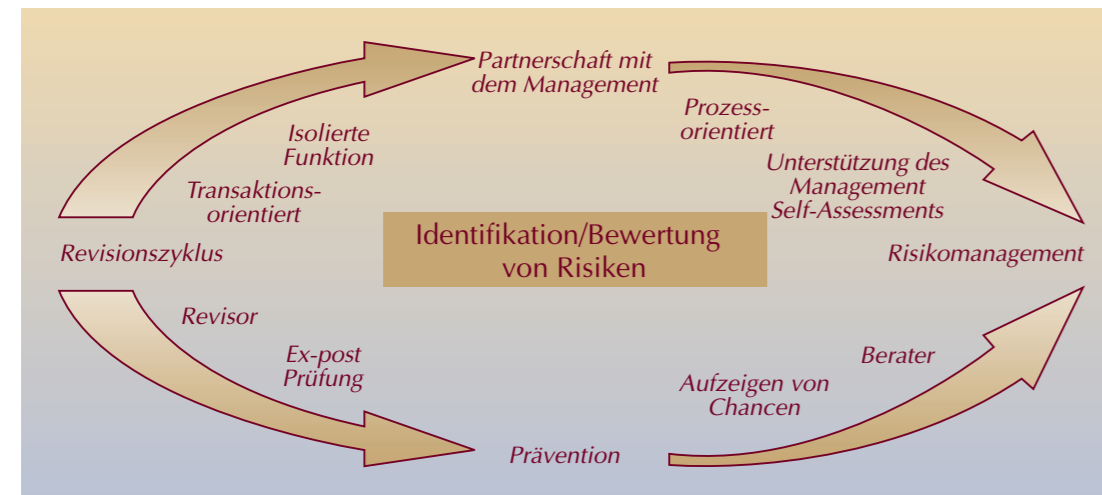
Partnerschaft mit dem Management

Isolierte Funktion

Transaktionsorientiert

Prozessorientiert

Unterstützung des Management Self-Assessments

Revisionszyklus

Identifikation/Bewertung von Risiken

Risikomanagement

Revisor

Ex-post Prüfung

Berater

Aufzeigen von Chancen

Prävention